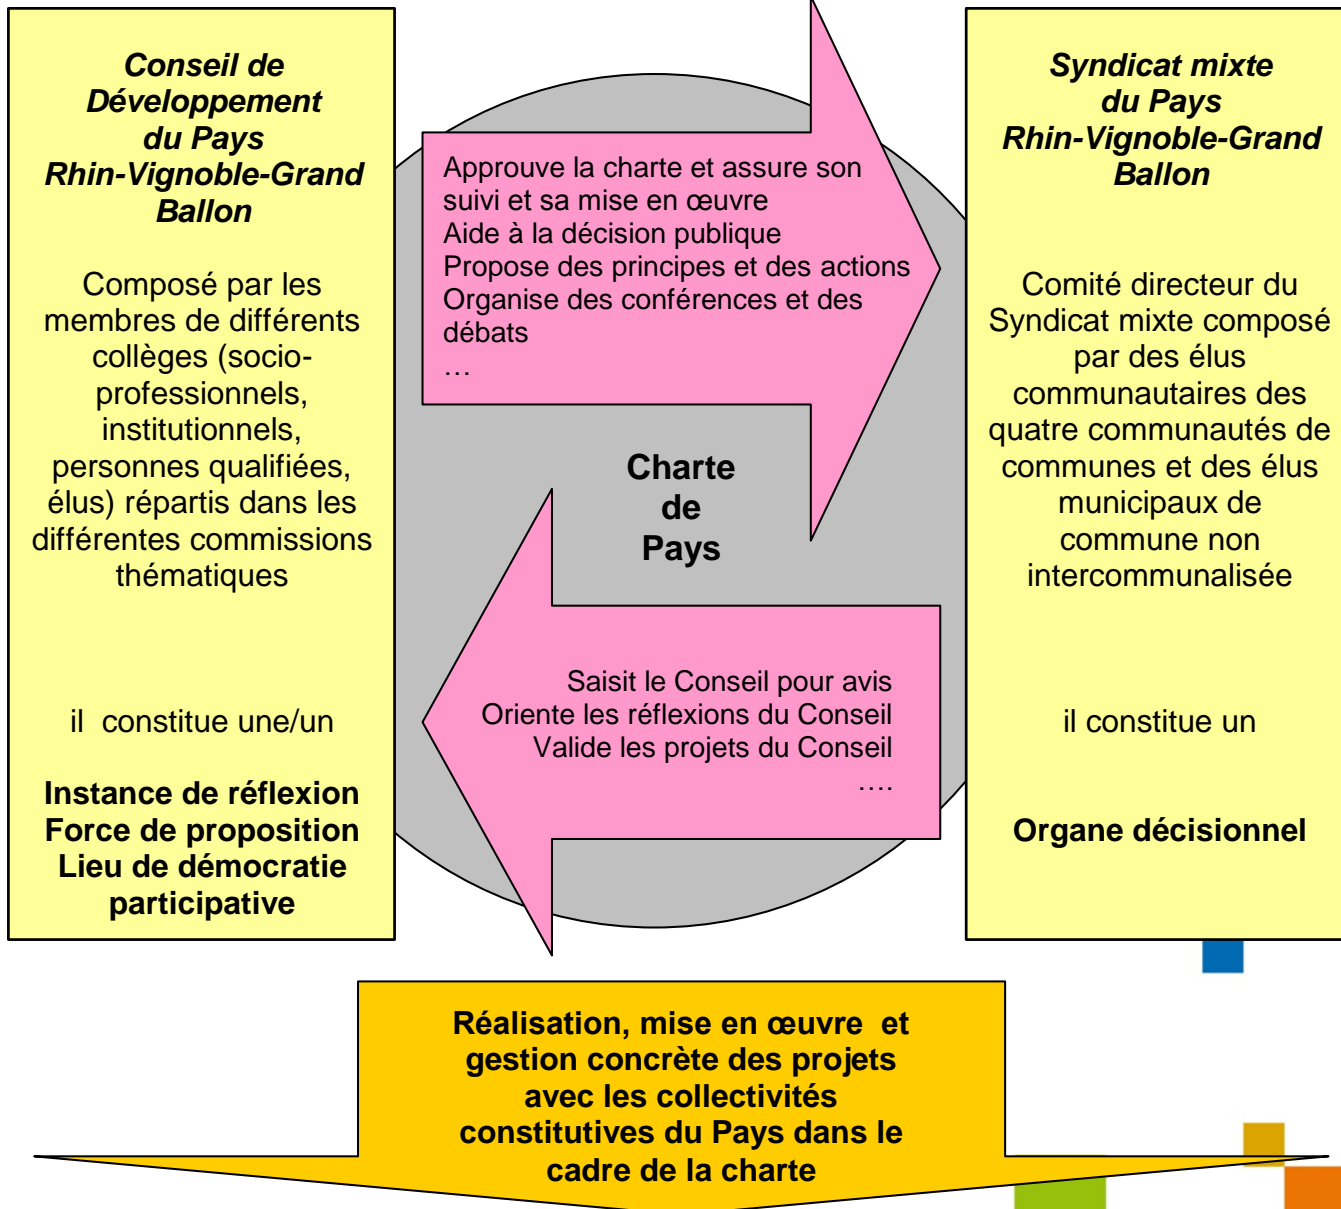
Conseil de Développement du Pays Rhin-Vignoble-Grand Ballon

Composé par les membres de différents collèges (socio-professionnels, institutionnels, personnes qualifiées, élus) répartis dans les différentes commissions thématiques

il constitue une/un

Instance de réflexion
Force de proposition
Lieu de démocratie participative

Approuve la charte et assure son suivi et sa mise en œuvre
Aide à la décision publique
Propose des principes et des actions
Organise des conférences et des débats
…

Charte de Pays

Saisit le Conseil pour avis
Oriente les réflexions du Conseil
Valide les projets du Conseil
….

Syndicat mixte du Pays Rhin-Vignoble-Grand Ballon

Comité directeur du Syndicat mixte composé par des élus communautaires des quatre communautés de communes et des élus municipaux de commune non intercommunalisée

il constitue un

Organe décisionnel

Réalisation, mise en œuvre et gestion concrète des projets avec les collectivités constitutives du Pays dans le cadre de la charte